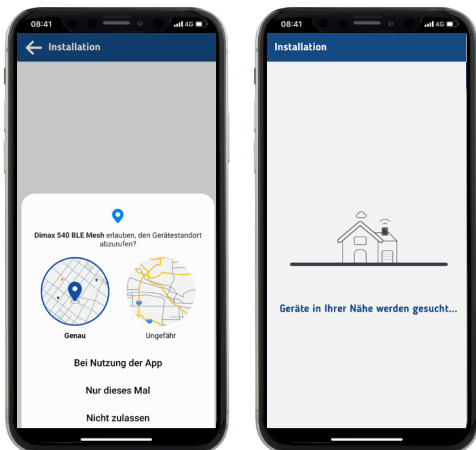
08:41 4G

Installation

Dimax 540 BLE Mesh erlauben, den Gerätestandort abzurufen?

Genau

Ungefähr

Bei Nutzung der App

Nur dieses Mal

Nicht zulassen

08:41 4G

Installation

Geräte in Ihrer Nähe werden gesucht...